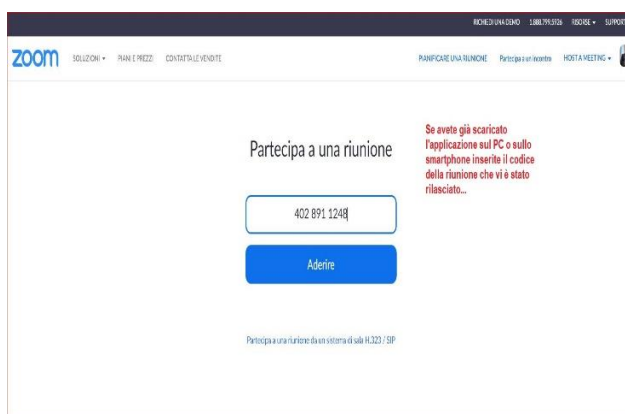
RICHIEDI UNA DEMO 1.888.799.5926 RISORSE ▾ SUPPORT

zoom SOLUZIONI ▾ PIANI E PREZZI CONTATTA LE VENDITE

PIANIFICARE UNA RIUNIONE Partecipa a un incontro HOST A MEETING ▾

Partecipa a una riunione

Se avete già scaricato l'applicazione sul PC o sullo smartphone inserite il codice della riunione che vi è stato rilasciato...

402 891 1248

Aderire

Partecipa a una riunione da un sistema di sala H.323 / SIP